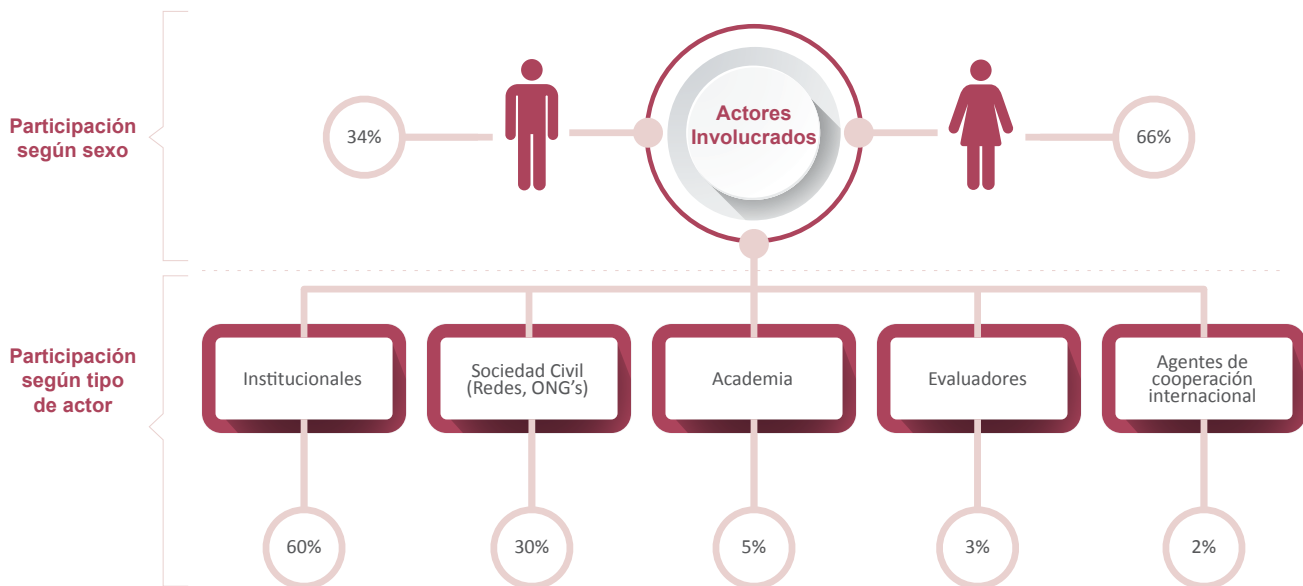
Participación según sexo

34%

Actores Involucrados

66%

Participación según tipo de actor

Institucionales

Sociedad Civil (Redes, ONG's)

Academia

Evaluadores

Agentes de cooperación internacional

60%

30%

5%

3%

2%